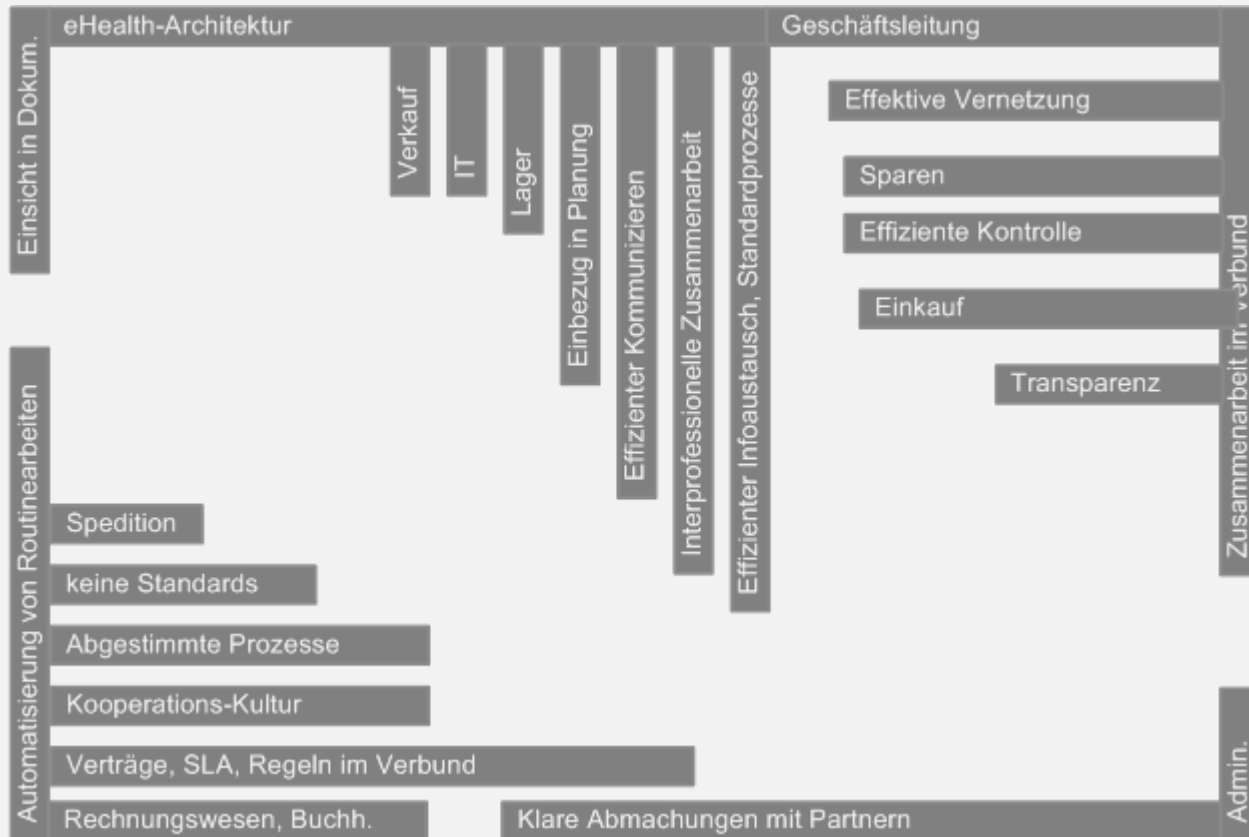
Einsicht in Dokum.

eHealth-Architektur

Verkauf

IT

Lager

Einbezug in Planung

Effizienter Kommunizieren

Interprofessionelle Zusammenarbeit

Effizienter Infoaustausch, Standardprozesse

Geschäftsleitung

Effektive Vernetzung

Sparen

Effiziente Kontrolle

Einkauf

Transparenz

Zusammenarbeit im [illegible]erbund

Automatisierung von Routinearbeiten

Spedition

keine Standards

Abgestimmte Prozesse

Kooperations-Kultur

Verträge, SLA, Regeln im Verbund

Rechnungswesen, Buchh.

Klare Abmachungen mit Partnern

Admin.